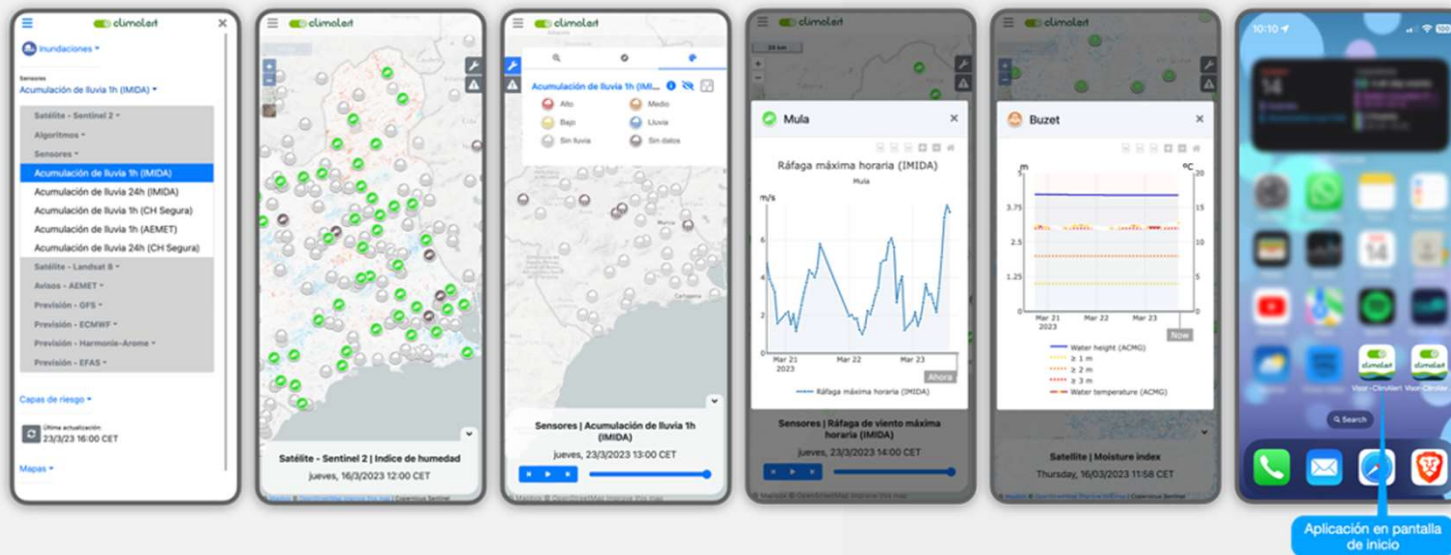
climalert

Inundaciones

Sensores
Acumulación de lluvia 1h (IMIDA)

Satélite - Sentinel 2
Algoritmos
Sensores
Acumulación de lluvia 1h (IMIDA)
Acumulación de lluvia 24h (IMIDA)
Acumulación de lluvia 1h (CH Segura)
Acumulación de lluvia 1h (AEMET)
Acumulación de lluvia 24h (CH Segura)
Satélite - Landsat 8
Avisos - AEMET
Previsión - GFS
Previsión - ECMWF
Previsión - Harmonie-Arome
Previsión - EFAS

Capas de riesgo

Última actualización:
23/3/23 16:00 CET

Mapas

climalert

Satélite - Sentinel 2 | Indice de humedad
jueves, 16/3/2023 12:00 CET

climalert

Acumulación de lluvia 1h (IMID...
Alto
Medio
Bajo
Lluvia
Sin lluvia
Sin datos

Sensores | Acumulación de lluvia 1h (IMIDA)
jueves, 23/3/2023 13:00 CET

Mula

Ráfaga máxima horaria (IMIDA)
Mula
m/s
6
4
2
0
Mar 21 2023
Mar 22
Mar 23
Ahora
Ráfaga máxima horaria (IMIDA)

Sensores | Ráfaga de viento máxima horaria (IMIDA)
jueves, 23/3/2023 14:00 CET

Buzet

m
°C
5
3.75
2.5
1.25
0
20
15
10
5
0
Mar 21 2023
Mar 22
Mar 23
Now
Water height (ACMG)
≥ 1 m
≥ 2 m
≥ 3 m
Water temperature (ACMG)

Satellite | Moisture index
Thursday, 16/03/2023 11:58 CET

10:10

14

climalert
climalert
Search

Aplicación en pantalla de inicio